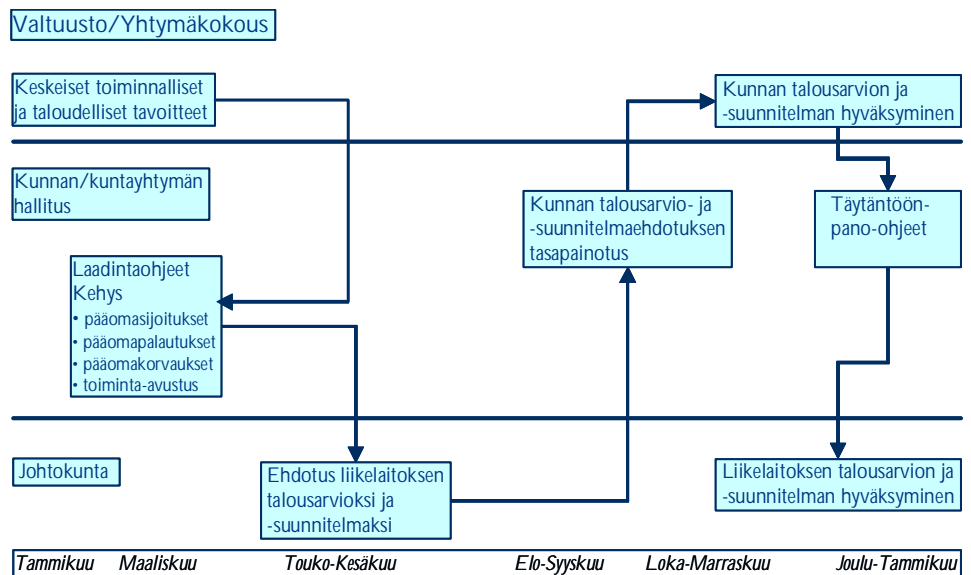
Valtuusto/Yhtymäkokous

Keskeiset toiminnalliset ja taloudelliset tavoitteet

Kunnan talousarvion ja -suunnitelman hyväksyminen

Kunnan/kuntayhtymän hallitus

Kunnan talousarvio- ja -suunnitelmaehdotuksen tasapainotus

Täytäntöönpano-ohjeet

Laadintaohjeet
Kehys
• pääomasijoitukset
• pääomapalautukset
• pääomakorvaukset
• toiminta-avustus

Johtokunta

Ehdotus liikelaitoksen talousarvioksi ja -suunnitelmaksi

Liikelaitoksen talousarvion ja -suunnitelman hyväksyminen

Tammikuu Maaliskuu Touko-Kesäkuu Elo-Syyskuu Loka-Marraskuu Joulu-Tammikuu